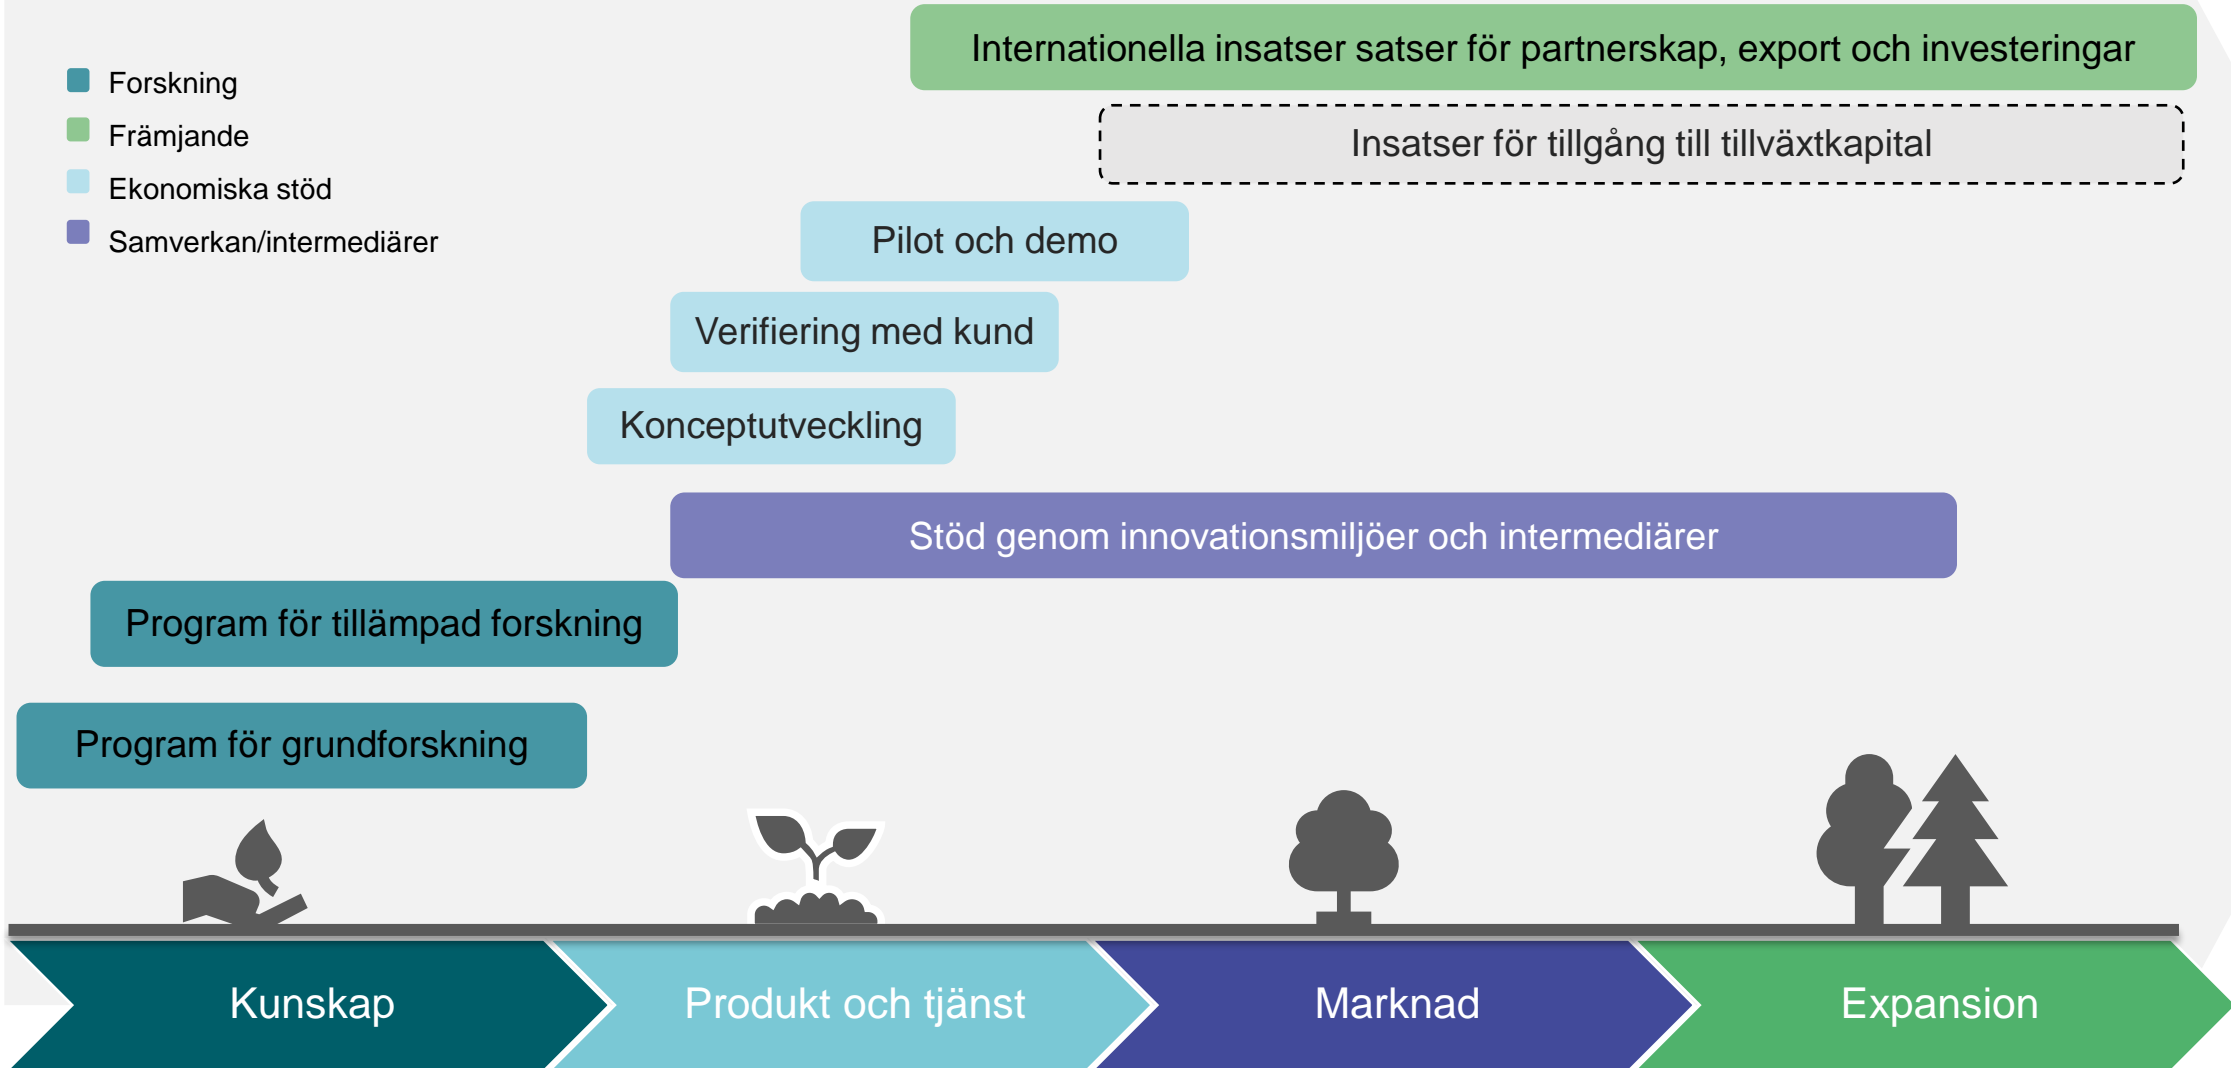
Forskning
Främjande
Ekonomiska stöd
Samverkan/intermediärer

Internationella insatser satser för partnerskap, export och investeringar

Insatser för tillgång till tillväxtkapital

Pilot och demo

Verifiering med kund

Konceptutveckling

Stöd genom innovationsmiljöer och intermediärer

Program för tillämpad forskning

Program för grundforskning

Kunskap
Produkt och tjänst
Marknad
Expansion